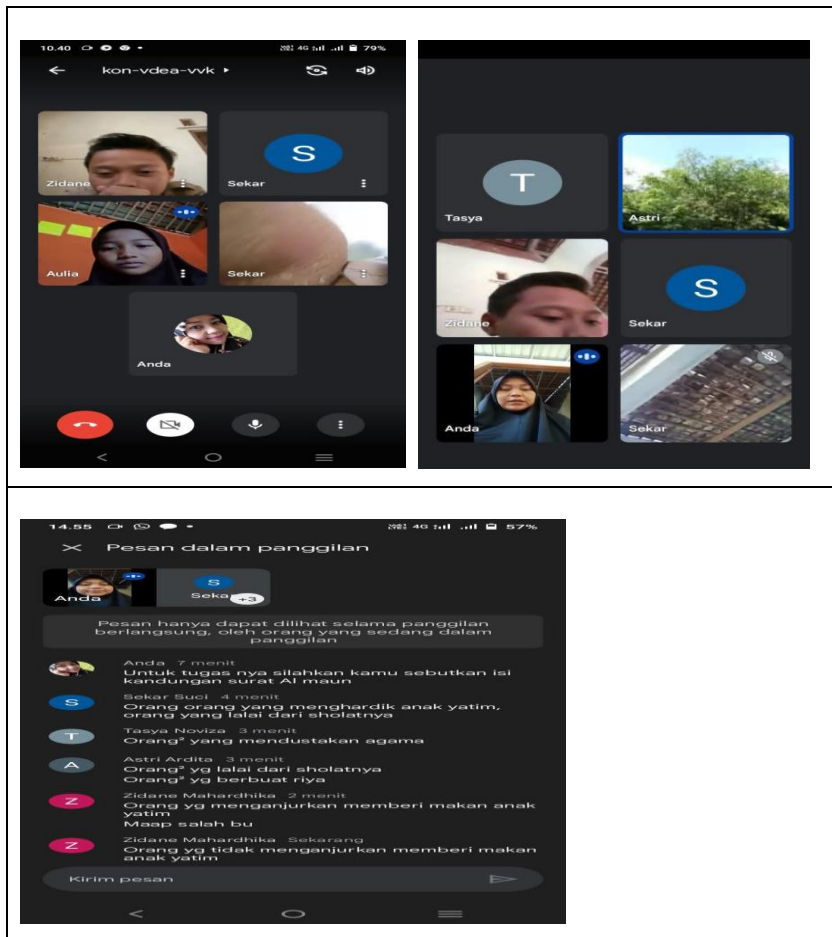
10.40 79%

kon-vdea-vvk

Zidane

S

Sekar

Aulia

Sekar

Anda

T

Tasya

Astri

Zidane

S

Sekar

Anda

Sekar

14.55 57%

Pesan dalam panggilan

Anda

S

Seka +3

Pesan hanya dapat dilihat selama panggilan berlangsung, oleh orang yang sedang dalam panggilan

Anda 7 menit
Untuk tugas nya silahkan kamu sebutkan isi kandungan surat Al maun

S
Sekar Suci 4 menit
Orang orang yang menghardik anak yatim, orang yang lalai dari sholatnya

T
Tasya Noviza 3 menit
Orang" yang mendustakan agama

A
Astri Ardita 3 menit
Orang" yg lalai dari sholatnya
Orang" yg berbuat riya

Z
Zidane Mahardhika 2 menit
Orang yg menganjurkan memberi makan anak yatim
Maap salah bu

Z
Zidane Mahardhika Sekarang
Orang yg tidak menganjurkan memberi makan anak yatim

Kirim pesan